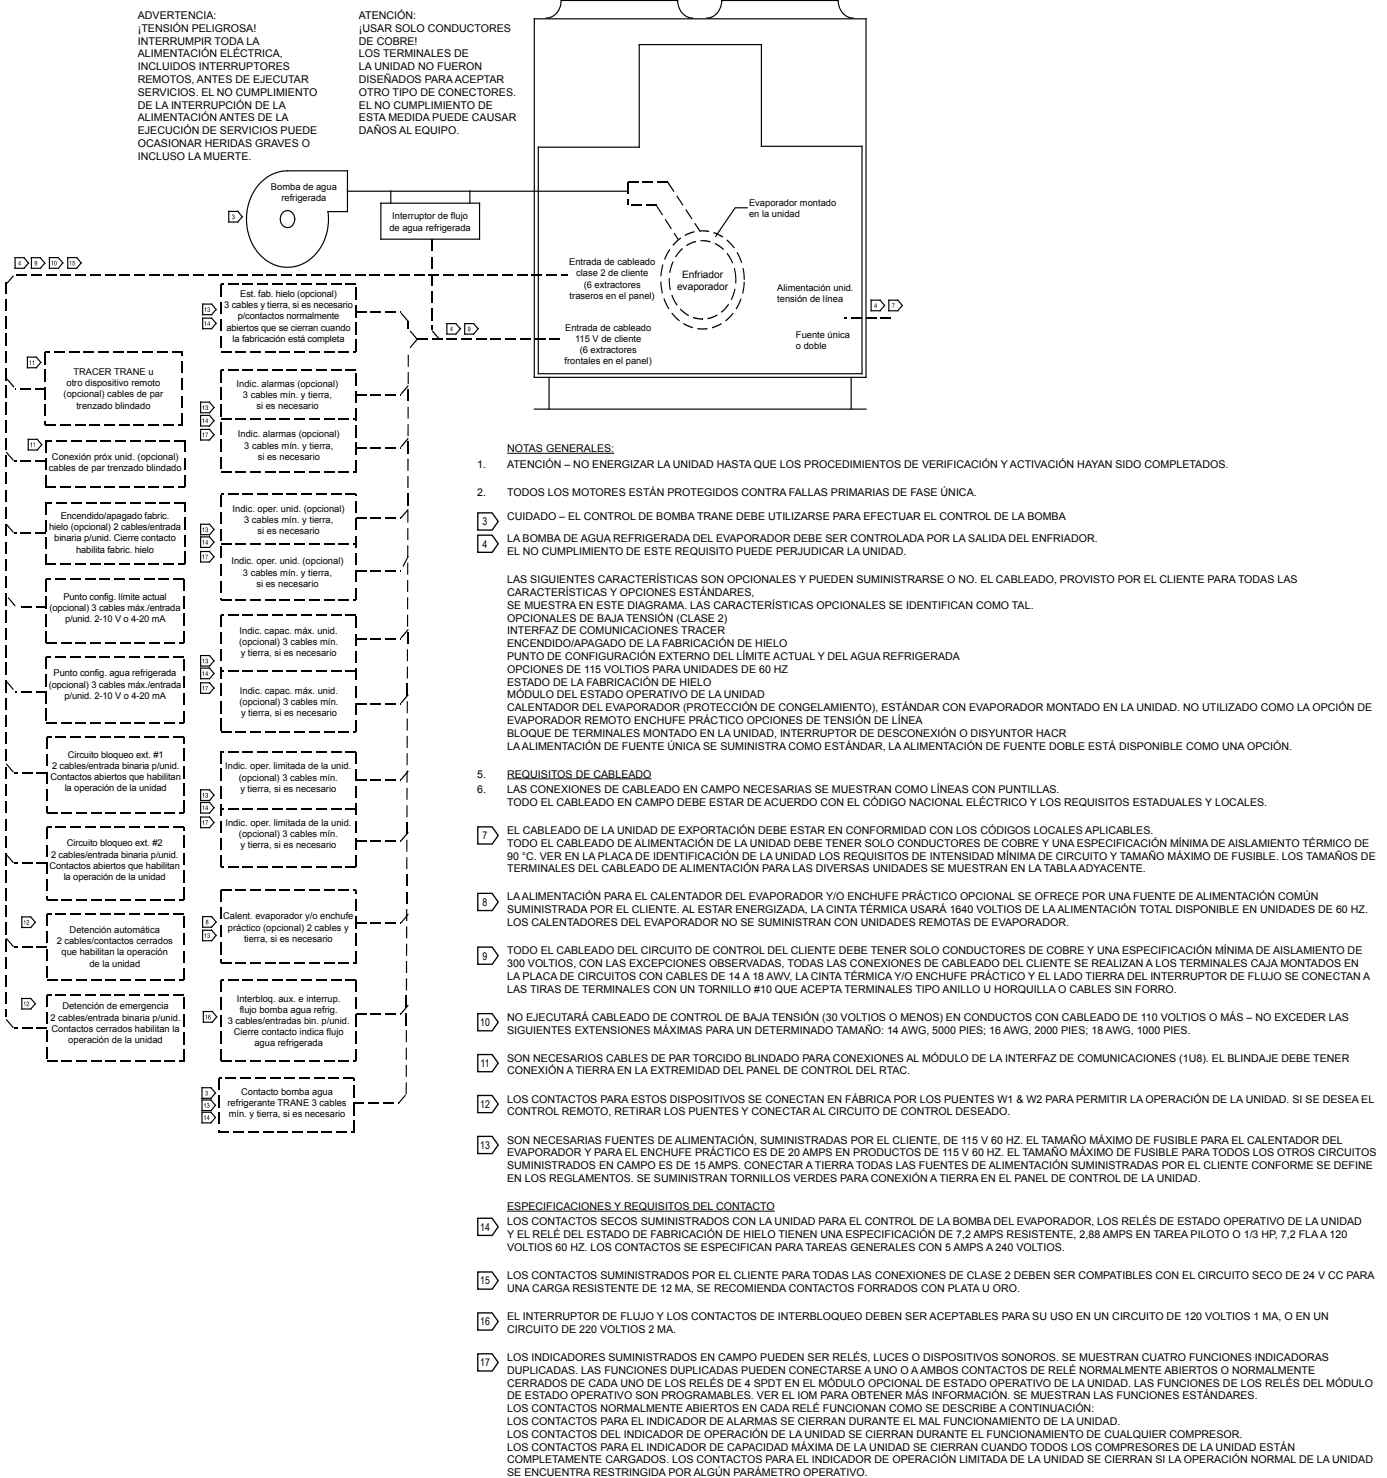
ADVERTENCIA:
¡TENSIÓN PELIGROSA!
INTERRUMPIR TODA LA ALIMENTACIÓN ELÉCTRICA, INCLUIDOS INTERRUPTORES REMOTOS, ANTES DE EJECUTAR SERVICIOS. EL NO CUMPLIMIENTO DE LA INTERRUPCIÓN DE LA ALIMENTACIÓN ANTES DE LA EJECUCIÓN DE SERVICIOS PUEDE OCASIONAR HERIDAS GRAVES O INCLUSO LA MUERTE.

ATENCIÓN:
¡USAR SOLO CONDUCTORES DE COBRE!
LOS TERMINALES DE LA UNIDAD NO FUERON DISEÑADOS PARA ACEPTAR OTRO TIPO DE CONECTORES. EL NO CUMPLIMIENTO DE ESTA MEDIDA PUEDE CAUSAR DAÑOS AL EQUIPO.

Bomba de agua refrigerada
3
Interruptor de flujo de agua refrigerada
Evaporador montado en la unidad
4 8 10 15
Entrada de cableado clase 2 de cliente (6 extractores traseros en el panel)
Enfriador evaporador
Alimentación unid. tensión de línea
4 7
4 9
Entrada de cableado 115 V de cliente (6 extractores frontales en el panel)
Fuente única o doble

13 14 Est. fab. hielo (opcional) 3 cables y tierra, si es necesario p/contactos normalmente abiertos que se cierran cuando la fabricación está completa

11 TRACER TRANE u otro dispositivo remoto (opcional) cables de par trenzado blindado

13 14 17 Indic. alarmas (opcional) 3 cables mín. y tierra, si es necesario
Indic. alarmas (opcional) 3 cables mín. y tierra, si es necesario

11 Conexión próx unid. (opcional) cables de par trenzado blindado

Encendido/apagado fabric. hielo (opcional) 2 cables/entrada binaria p/unid. Cierre contacto habilita fabric. hielo

13 14 17 Indic. oper. unid. (opcional) 3 cables mín. y tierra, si es necesario
Indic. oper. unid. (opcional) 3 cables mín. y tierra, si es necesario

Punto config. límite actual (opcional) 3 cables máx./entrada p/unid. 2-10 V o 4-20 mA

13 14 17 Indic. capac. máx. unid. (opcional) 3 cables mín. y tierra, si es necesario
Indic. capac. máx. unid. (opcional) 3 cables mín. y tierra, si es necesario

Punto config. agua refrigerada (opcional) 3 cables máx./entrada p/unid. 2-10 V o 4-20 mA

Circuito bloqueo ext. #1 2 cables/entrada binaria p/unid. Contactos abiertos que habilitan la operación de la unidad

13 14 17 Indic. oper. limitada de la unid. (opcional) 3 cables mín. y tierra, si es necesario
Indic. oper. limitada de la unid. (opcional) 3 cables mín. y tierra, si es necesario

Circuito bloqueo ext. #2 2 cables/entrada binaria p/unid. Contactos abiertos que habilitan la operación de la unidad

8 13 Calent. evaporador y/o enchufe práctico (opcional) 2 cables y tierra, si es necesario

12 Detención automática 2 cables/contactos cerrados que habilitan la operación de la unidad

16 Interbloq. aux. e interrup. flujo bomba agua refrig. 3 cables/entradas bin. p/unid. Cierre contacto indica flujo agua refrigerada

12 Detención de emergencia 2 cables/entrada binaria p/unid. Contactos cerrados habilitan la operación de la unidad

3 13 14 Contacto bomba agua refrigerante TRANE 3 cables mín. y tierra, si es necesario

NOTAS GENERALES:
1. ATENCIÓN – NO ENERGIZAR LA UNIDAD HASTA QUE LOS PROCEDIMIENTOS DE VERIFICACIÓN Y ACTIVACIÓN HAYAN SIDO COMPLETADOS.

2. TODOS LOS MOTORES ESTÁN PROTEGIDOS CONTRA FALLAS PRIMARIAS DE FASE ÚNICA.

3 CUIDADO – EL CONTROL DE BOMBA TRANE DEBE UTILIZARSE PARA EFECTUAR EL CONTROL DE LA BOMBA

4 LA BOMBA DE AGUA REFRIGERADA DEL EVAPORADOR DEBE SER CONTROLADA POR LA SALIDA DEL ENFRIADOR. EL NO CUMPLIMIENTO DE ESTE REQUISITO PUEDE PERJUDICAR LA UNIDAD.

LAS SIGUIENTES CARACTERÍSTICAS SON OPCIONALES Y PUEDEN SUMINISTRARSE O NO. EL CABLEADO, PROVISTO POR EL CLIENTE PARA TODAS LAS CARACTERÍSTICAS Y OPCIONES ESTÁNDARES,
SE MUESTRA EN ESTE DIAGRAMA. LAS CARACTERÍSTICAS OPCIONALES SE IDENTIFICAN COMO TAL.
OPCIONALES DE BAJA TENSIÓN (CLASE 2)
INTERFAZ DE COMUNICACIONES TRACER
ENCENDIDO/APAGADO DE LA FABRICACIÓN DE HIELO
PUNTO DE CONFIGURACIÓN EXTERNO DEL LÍMITE ACTUAL Y DEL AGUA REFRIGERADA
OPCIONES DE 115 VOLTIOS PARA UNIDADES DE 60 HZ
ESTADO DE LA FABRICACIÓN DE HIELO
MÓDULO DEL ESTADO OPERATIVO DE LA UNIDAD
CALENTADOR DEL EVAPORADOR (PROTECCIÓN DE CONGELAMIENTO), ESTÁNDAR CON EVAPORADOR MONTADO EN LA UNIDAD. NO UTILIZADO COMO LA OPCIÓN DE EVAPORADOR REMOTO ENCHUFE PRÁCTICO OPCIONES DE TENSIÓN DE LÍNEA
BLOQUE DE TERMINALES MONTADO EN LA UNIDAD, INTERRUPTOR DE DESCONEXIÓN O DISYUNTOR HACR
LA ALIMENTACIÓN DE FUENTE ÚNICA SE SUMINISTRA COMO ESTÁNDAR, LA ALIMENTACIÓN DE FUENTE DOBLE ESTÁ DISPONIBLE COMO UNA OPCIÓN.

5. REQUISITOS DE CABLEADO
6. LAS CONEXIONES DE CABLEADO EN CAMPO NECESARIAS SE MUESTRAN COMO LÍNEAS CON PUNTILLAS.
TODO EL CABLEADO EN CAMPO DEBE ESTAR DE ACUERDO CON EL CÓDIGO NACIONAL ELÉCTRICO Y LOS REQUISITOS ESTADUALES Y LOCALES.

7 EL CABLEADO DE LA UNIDAD DE EXPORTACIÓN DEBE ESTAR EN CONFORMIDAD CON LOS CÓDIGOS LOCALES APLICABLES.
TODO EL CABLEADO DE ALIMENTACIÓN DE LA UNIDAD DEBE TENER SOLO CONDUCTORES DE COBRE Y UNA ESPECIFICACIÓN MÍNIMA DE AISLAMIENTO TÉRMICO DE 90 °C. VER EN LA PLACA DE IDENTIFICACIÓN DE LA UNIDAD LOS REQUISITOS DE INTENSIDAD MÍNIMA DE CIRCUITO Y TAMAÑO MÁXIMO DE FUSIBLE. LOS TAMAÑOS DE TERMINALES DEL CABLEADO DE ALIMENTACIÓN PARA LAS DIVERSAS UNIDADES SE MUESTRAN EN LA TABLA ADYACENTE.

8 LA ALIMENTACIÓN PARA EL CALENTADOR DEL EVAPORADOR Y/O ENCHUFE PRÁCTICO OPCIONAL SE OFRECE POR UNA FUENTE DE ALIMENTACIÓN COMÚN SUMINISTRADA POR EL CLIENTE. AL ESTAR ENERGIZADA, LA CINTA TÉRMICA USARÁ 1640 VOLTIOS DE LA ALIMENTACIÓN TOTAL DISPONIBLE EN UNIDADES DE 60 HZ. LOS CALENTADORES DEL EVAPORADOR NO SE SUMINISTRAN CON UNIDADES REMOTAS DE EVAPORADOR.

9 TODO EL CABLEADO DEL CIRCUITO DE CONTROL DEL CLIENTE DEBE TENER SOLO CONDUCTORES DE COBRE Y UNA ESPECIFICACIÓN MÍNIMA DE AISLAMIENTO DE 300 VOLTIOS, CON LAS EXCEPCIONES OBSERVADAS, TODAS LAS CONEXIONES DE CABLEADO DEL CLIENTE SE REALIZAN A LOS TERMINALES CAJA MONTADOS EN LA PLACA DE CIRCUITOS CON CABLES DE 14 A 18 AWV, LA CINTA TÉRMICA Y/O ENCHUFE PRÁCTICO Y EL LADO TIERRA DEL INTERRUPTOR DE FLUJO SE CONECTAN A LAS TIRAS DE TERMINALES CON UN TORNILLO #10 QUE ACEPTA TERMINALES TIPO ANILLO U HORQUILLA O CABLES SIN FORRO.

10 NO EJECUTARÁ CABLEADO DE CONTROL DE BAJA TENSIÓN (30 VOLTIOS O MENOS) EN CONDUCTOS CON CABLEADO DE 110 VOLTIOS O MÁS – NO EXCEDER LAS SIGUIENTES EXTENSIONES MÁXIMAS PARA UN DETERMINADO TAMAÑO: 14 AWG, 5000 PIES; 16 AWG, 2000 PIES; 18 AWG, 1000 PIES.

11 SON NECESARIOS CABLES DE PAR TORCIDO BLINDADO PARA CONEXIONES AL MÓDULO DE LA INTERFAZ DE COMUNICACIONES (1U8). EL BLINDAJE DEBE TENER CONEXIÓN A TIERRA EN LA EXTREMIDAD DEL PANEL DE CONTROL DEL RTAC.

12 LOS CONTACTOS PARA ESTOS DISPOSITIVOS SE CONECTAN EN FÁBRICA POR LOS PUENTES W1 & W2 PARA PERMITIR LA OPERACIÓN DE LA UNIDAD. SI SE DESEA EL CONTROL REMOTO, RETIRAR LOS PUENTES Y CONECTAR AL CIRCUITO DE CONTROL DESEADO.

13 SON NECESARIAS FUENTES DE ALIMENTACIÓN, SUMINISTRADAS POR EL CLIENTE, DE 115 V 60 HZ. EL TAMAÑO MÁXIMO DE FUSIBLE PARA EL CALENTADOR DEL EVAPORADOR Y PARA EL ENCHUFE PRÁCTICO ES DE 20 AMPS EN PRODUCTOS DE 115 V 60 HZ. EL TAMAÑO MÁXIMO DE FUSIBLE PARA TODOS LOS OTROS CIRCUITOS SUMINISTRADOS EN CAMPO ES DE 15 AMPS. CONECTAR A TIERRA TODAS LAS FUENTES DE ALIMENTACIÓN SUMINISTRADAS POR EL CLIENTE CONFORME SE DEFINE EN LOS REGLAMENTOS. SE SUMINISTRAN TORNILLOS VERDES PARA CONEXIÓN A TIERRA EN EL PANEL DE CONTROL DE LA UNIDAD.

ESPECIFICACIONES Y REQUISITOS DEL CONTACTO
14 LOS CONTACTOS SECOS SUMINISTRADOS CON LA UNIDAD PARA EL CONTROL DE LA BOMBA DEL EVAPORADOR, LOS RELÉS DE ESTADO OPERATIVO DE LA UNIDAD Y EL RELÉ DEL ESTADO DE FABRICACIÓN DE HIELO TIENEN UNA ESPECIFICACIÓN DE 7,2 AMPS RESISTENTE, 2,88 AMPS EN TAREA PILOTO O 1/3 HP, 7,2 FLA A 120 VOLTIOS 60 HZ. LOS CONTACTOS SE ESPECIFICAN PARA TAREAS GENERALES CON 5 AMPS A 240 VOLTIOS.

15 LOS CONTACTOS SUMINISTRADOS POR EL CLIENTE PARA TODAS LAS CONEXIONES DE CLASE 2 DEBEN SER COMPATIBLES CON EL CIRCUITO SECO DE 24 V CC PARA UNA CARGA RESISTENTE DE 12 MA, SE RECOMIENDA CONTACTOS FORRADOS CON PLATA U ORO.

16 EL INTERRUPTOR DE FLUJO Y LOS CONTACTOS DE INTERBLOQUEO DEBEN SER ACEPTABLES PARA SU USO EN UN CIRCUITO DE 120 VOLTIOS 1 MA, O EN UN CIRCUITO DE 220 VOLTIOS 2 MA.

17 LOS INDICADORES SUMINISTRADOS EN CAMPO PUEDEN SER RELÉS, LUCES O DISPOSITIVOS SONOROS. SE MUESTRAN CUATRO FUNCIONES INDICADORAS DUPLICADAS. LAS FUNCIONES DUPLICADAS PUEDEN CONECTARSE A UNO O A AMBOS CONTACTOS DE RELÉ NORMALMENTE ABIERTOS O NORMALMENTE CERRADOS DE CADA UNO DE LOS RELÉS DE 4 SPDT EN EL MÓDULO OPCIONAL DE ESTADO OPERATIVO DE LA UNIDAD. LAS FUNCIONES DE LOS RELÉS DEL MÓDULO DE ESTADO OPERATIVO SON PROGRAMABLES. VER EL IOM PARA OBTENER MÁS INFORMACIÓN. SE MUESTRAN LAS FUNCIONES ESTÁNDARES.
LOS CONTACTOS NORMALMENTE ABIERTOS EN CADA RELÉ FUNCIONAN COMO SE DESCRIBE A CONTINUACIÓN:
LOS CONTACTOS PARA EL INDICADOR DE ALARMAS SE CIERRAN DURANTE EL MAL FUNCIONAMIENTO DE LA UNIDAD.
LOS CONTACTOS DEL INDICADOR DE OPERACIÓN DE LA UNIDAD SE CIERRAN DURANTE EL FUNCIONAMIENTO DE CUALQUIER COMPRESOR.
LOS CONTACTOS PARA EL INDICADOR DE CAPACIDAD MÁXIMA DE LA UNIDAD SE CIERRAN CUANDO TODOS LOS COMPRESORES DE LA UNIDAD ESTÁN COMPLETAMENTE CARGADOS. LOS CONTACTOS PARA EL INDICADOR DE OPERACIÓN LIMITADA DE LA UNIDAD SE CIERRAN SI LA OPERACIÓN NORMAL DE LA UNIDAD SE ENCUENTRA RESTRINGIDA POR ALGÚN PARÁMETRO OPERATIVO.